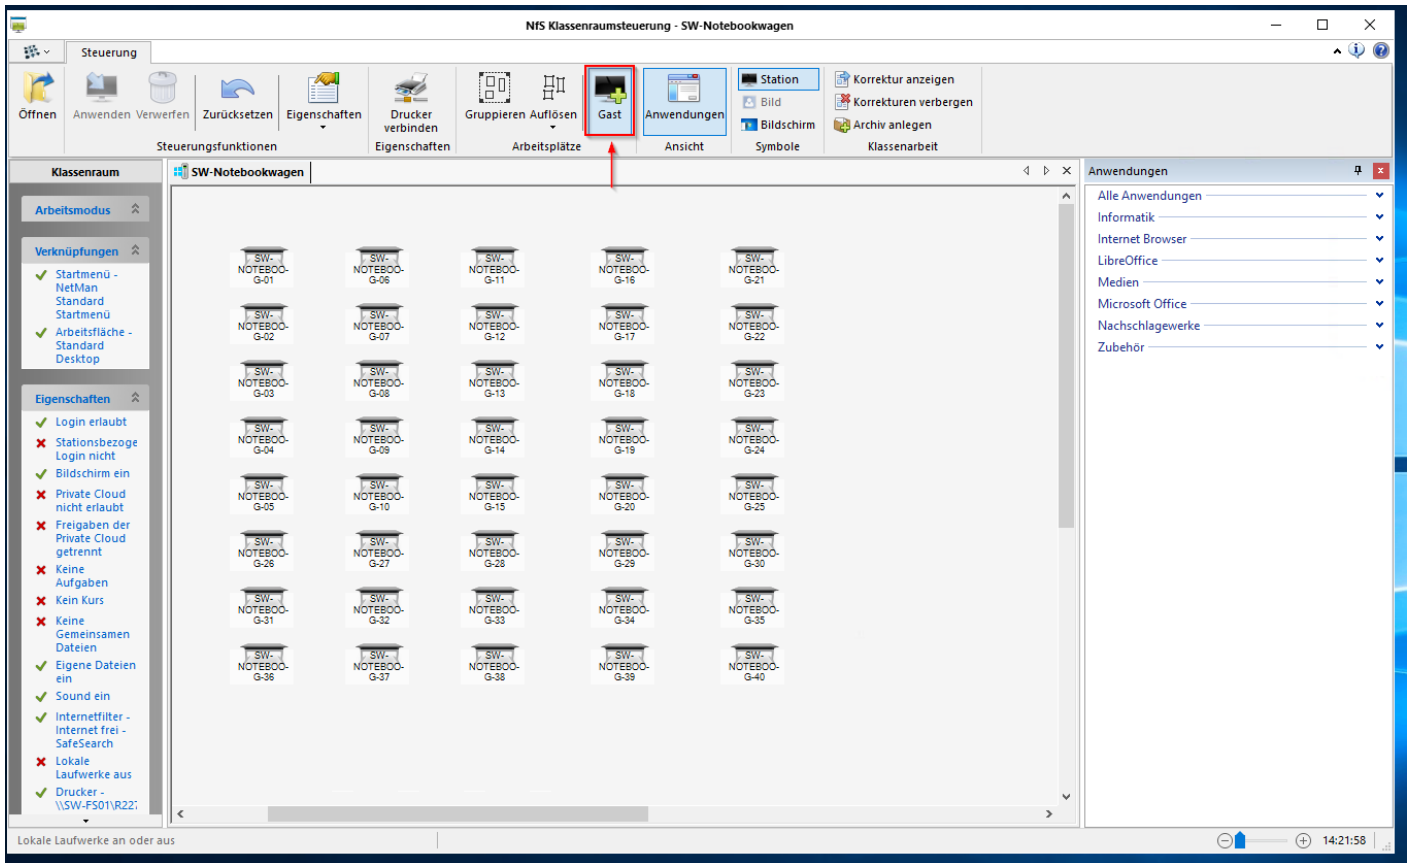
NfS Klassenraumsteuerung - SW-Notebookwagen

Steuerung

Öffnen Anwenden Verwerfen Zurücksetzen Eigenschaften
Steuerungsfunktionen

Drucker verbinden
Eigenschaften

Gruppieren Auflösen Gast
Arbeitsplätze

Anwendungen
Ansicht

Station
Bild
Bildschirm
Symbole

Korrektur anzeigen
Korrekturen verbergen
Archiv anlegen
Klassenarbeit

Klassenraum

Arbeitsmodus

Verknüpfungen
✓ Startmenü - NetMan Standard Startmenü
✓ Arbeitsfläche - Standard Desktop

Eigenschaften
✓ Login erlaubt
✗ Stationsbezoge Login nicht
✓ Bildschirm ein
✗ Private Cloud nicht erlaubt
✗ Freigaben der Private Cloud getrennt
✗ Keine Aufgaben
✗ Kein Kurs
✗ Keine Gemeinsamen Dateien
✓ Eigene Dateien ein
✓ Sound ein
✓ Internetfilter - Internet frei - SafeSearch
✗ Lokale Laufwerke aus
✓ Drucker - \\SW-FS01\R22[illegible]

SW-Notebookwagen

| SW-NOTEBOO-G-01 | SW-NOTEBOO-G-06 | SW-NOTEBOO-G-11 | SW-NOTEBOO-G-16 | SW-NOTEBOO-G-21 |
|---|---|---|---|---|
| SW-NOTEBOO-G-02 | SW-NOTEBOO-G-07 | SW-NOTEBOO-G-12 | SW-NOTEBOO-G-17 | SW-NOTEBOO-G-22 |
| SW-NOTEBOO-G-03 | SW-NOTEBOO-G-08 | SW-NOTEBOO-G-13 | SW-NOTEBOO-G-18 | SW-NOTEBOO-G-23 |
| SW-NOTEBOO-G-04 | SW-NOTEBOO-G-09 | SW-NOTEBOO-G-14 | SW-NOTEBOO-G-19 | SW-NOTEBOO-G-24 |
| SW-NOTEBOO-G-05 | SW-NOTEBOO-G-10 | SW-NOTEBOO-G-15 | SW-NOTEBOO-G-20 | SW-NOTEBOO-G-25 |
| SW-NOTEBOO-G-26 | SW-NOTEBOO-G-27 | SW-NOTEBOO-G-28 | SW-NOTEBOO-G-29 | SW-NOTEBOO-G-30 |
| SW-NOTEBOO-G-31 | SW-NOTEBOO-G-32 | SW-NOTEBOO-G-33 | SW-NOTEBOO-G-34 | SW-NOTEBOO-G-35 |
| SW-NOTEBOO-G-36 | SW-NOTEBOO-G-37 | SW-NOTEBOO-G-38 | SW-NOTEBOO-G-39 | SW-NOTEBOO-G-40 |

Anwendungen
Alle Anwendungen
Informatik
Internet Browser
LibreOffice
Medien
Microsoft Office
Nachschlagewerke
Zubehör

Lokale Laufwerke an oder aus
14:21:58